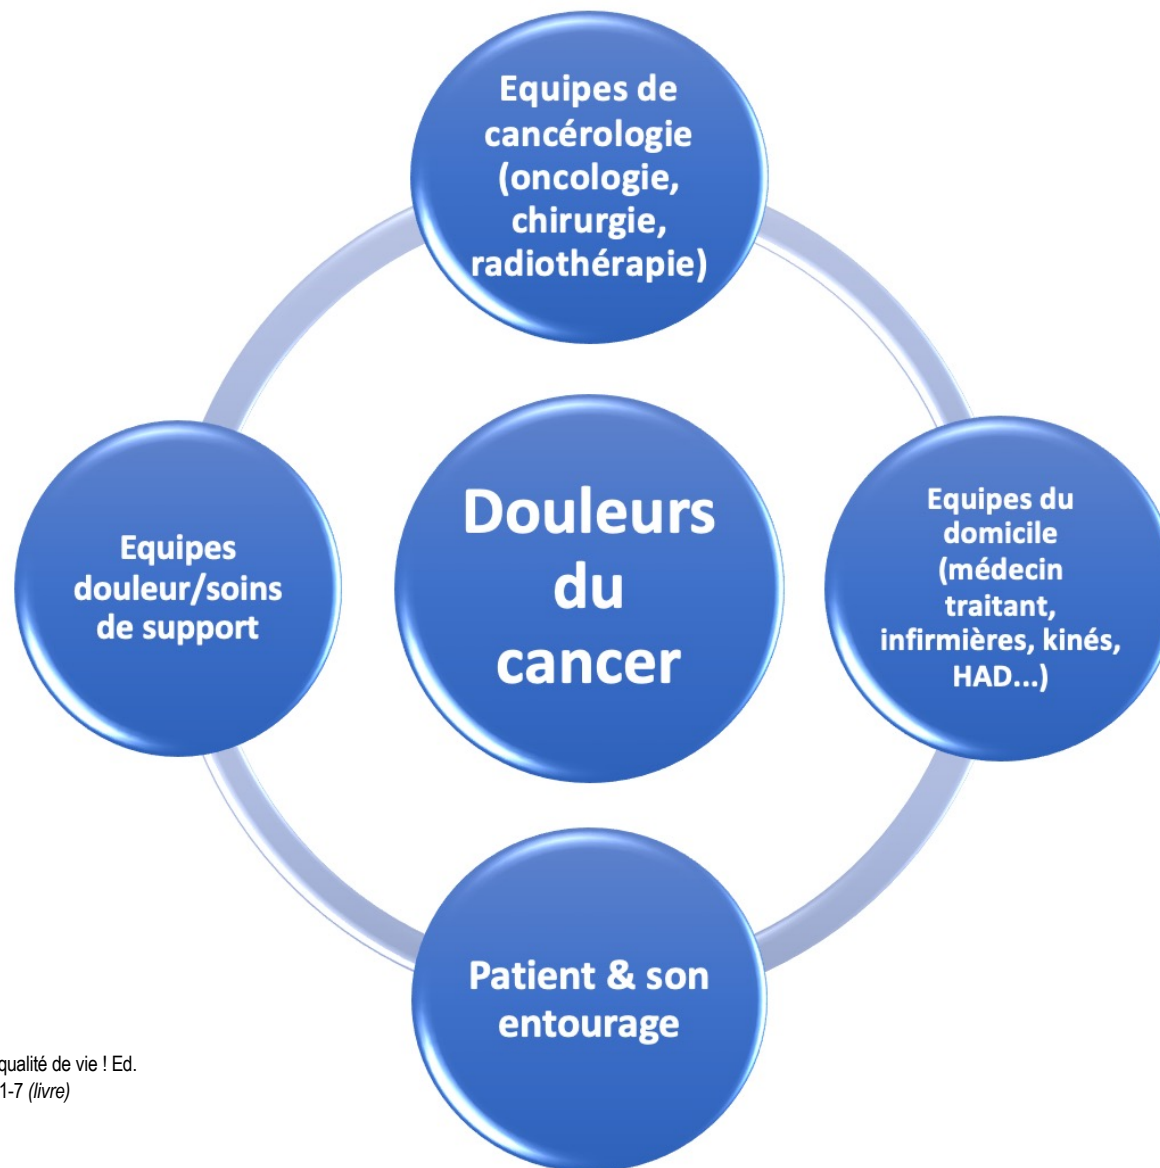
Equipes de cancérologie (oncologie, chirurgie, radiothérapie)

Equipes douleur/soins de support

Douleurs du cancer

Equipes du domicile (médecin traitant, infirmières, kinés, HAD...)

Patient & son entourage

qualité de vie ! Ed.
1-7 *(livre)*